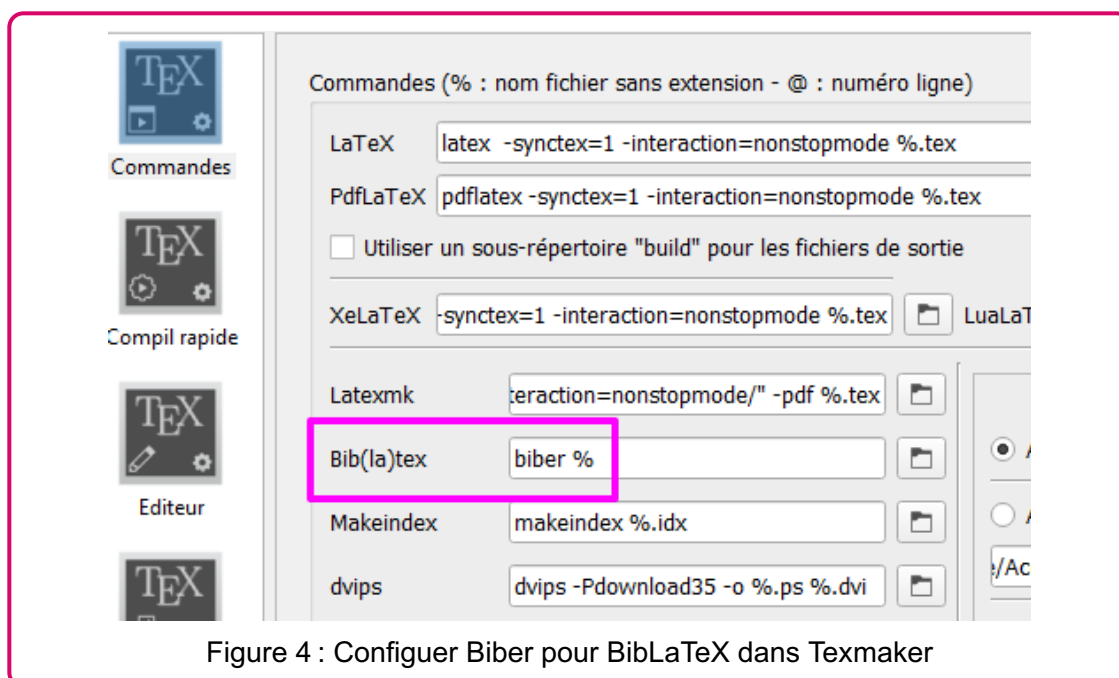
TEX

Commandes

TEX

Compil rapide

TEX

Editeur

TEX

Commandes (% : nom fichier sans extension - @ : numéro ligne)

LaTeX latex -synctex=1 -interaction=nonstopmode %.tex

PdfLaTeX pdflatex -synctex=1 -interaction=nonstopmode %.tex

Utiliser un sous-répertoire "build" pour les fichiers de sortie

XeLaTeX -synctex=1 -interaction=nonstopmode %.tex LuaLaT

Latexmk teraction=nonstopmode/" -pdf %.tex

Bib(la)tex biber %

Makeindex makeindex %.idx

dvips dvips -Pdownload35 -o %.ps %.dvi

/Ac

Figure 4 : Configuer Biber pour BibLaTeX dans Texmaker